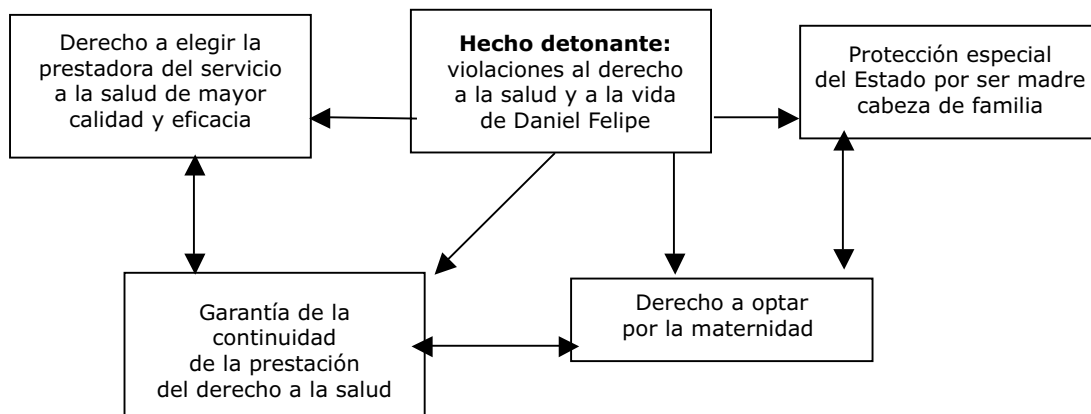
Derecho a elegir la prestadora del servicio a la salud de mayor calidad y eficacia

**Hecho detonante:** violaciones al derecho a la salud y a la vida de Daniel Felipe

Protección especial del Estado por ser madre cabeza de familia

Garantía de la continuidad de la prestación del derecho a la salud

Derecho a optar por la maternidad